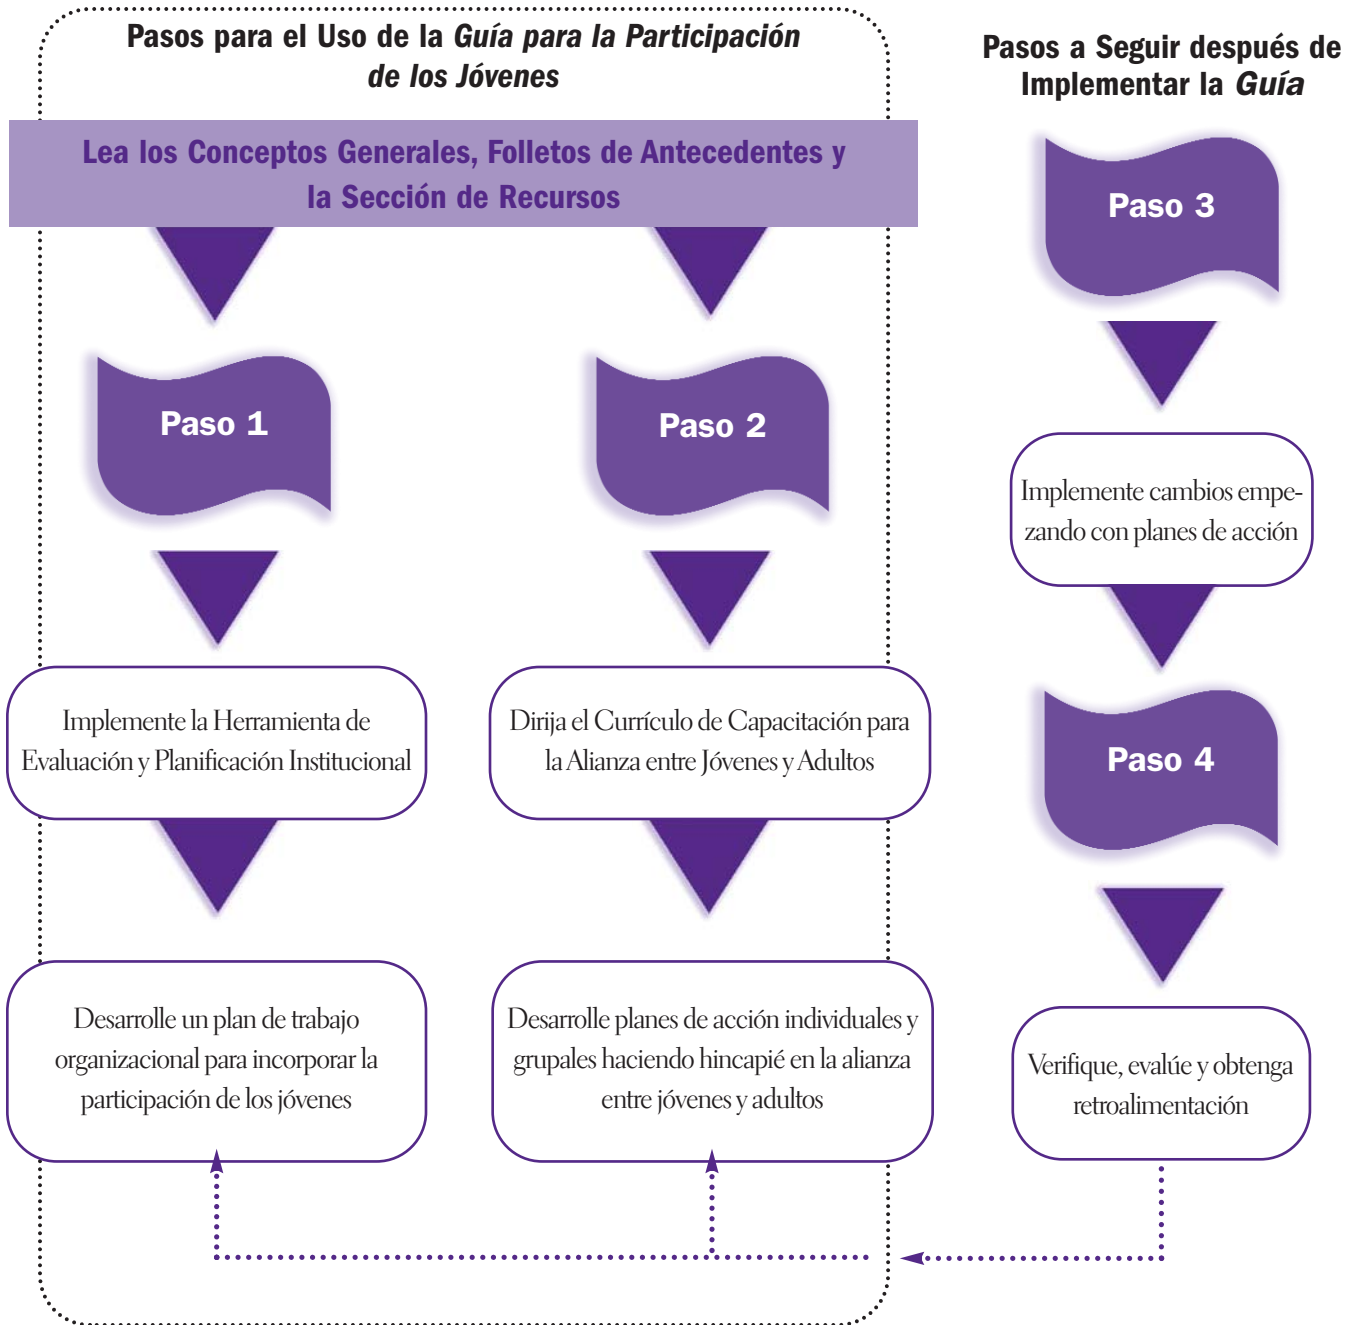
Pasos para el Uso de la *Guía para la Participación de los Jóvenes*

Lea los Conceptos Generales, Folletos de Antecedentes y la Sección de Recursos

Paso 1

Implemente la Herramienta de Evaluación y Planificación Institucional

Desarrolle un plan de trabajo organizacional para incorporar la participación de los jóvenes

Paso 2

Dirija el Currículo de Capacitación para la Alianza entre Jóvenes y Adultos

Desarrolle planes de acción individuales y grupales haciendo hincapié en la alianza entre jóvenes y adultos

Pasos a Seguir después de Implementar la *Guía*

Paso 3

Implemente cambios empezando con planes de acción

Paso 4

Verifique, evalúe y obtenga retroalimentación